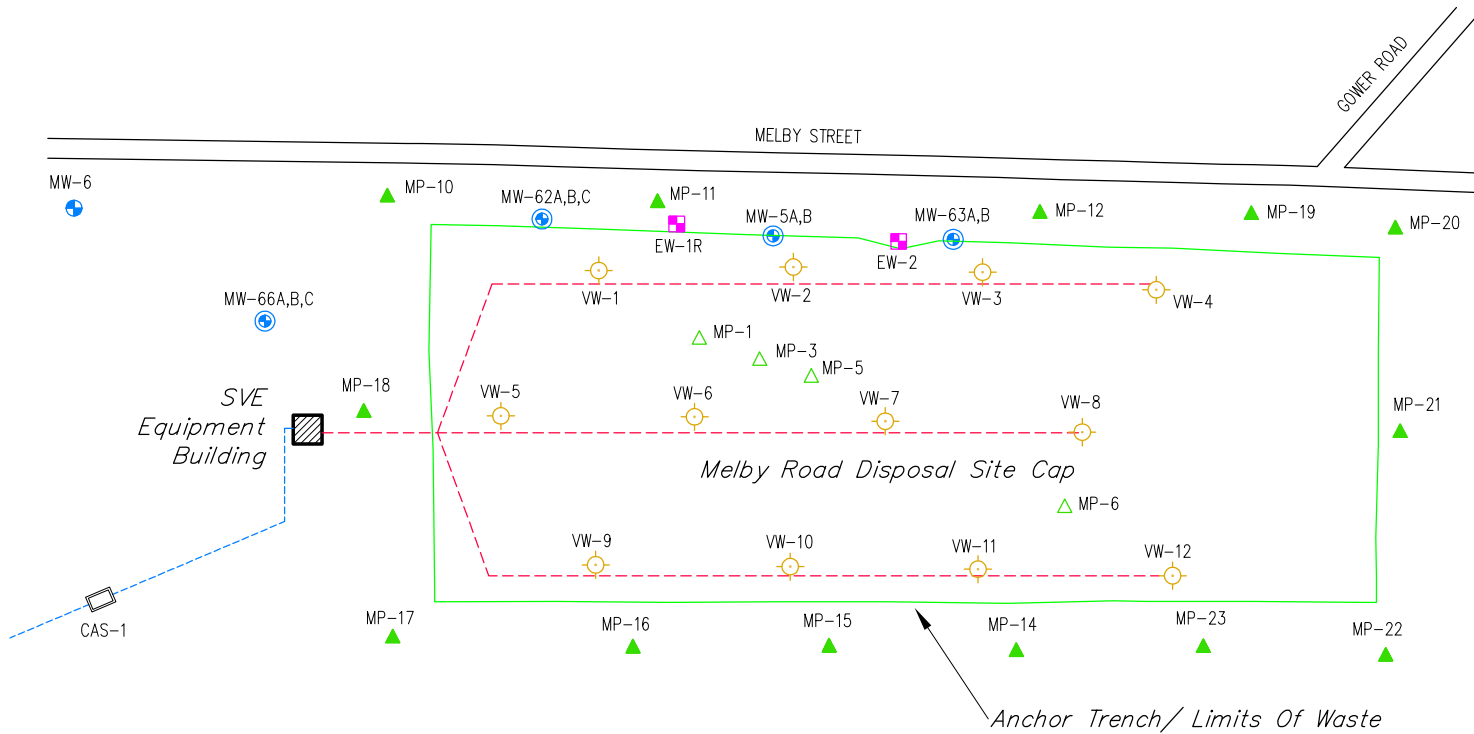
GOWER ROAD

MELBY STREET

MW-6

MP-10

MW-62A,B,C

MP-11

EW-1R

MW-5A,B

EW-2

MW-63A,B

MP-12

MP-19

MP-20

VW-1

VW-2

VW-3

VW-4

MW-66A,B,C

MP-1

MP-3

MP-5

SVE Equipment Building

MP-18

VW-5

VW-6

VW-7

VW-8

MP-21

Melby Road Disposal Site Cap

MP-6

VW-9

VW-10

VW-11

VW-12

CAS-1

MP-17

MP-16

MP-15

MP-14

MP-23

MP-22

Anchor Trench/ Limits Of Waste